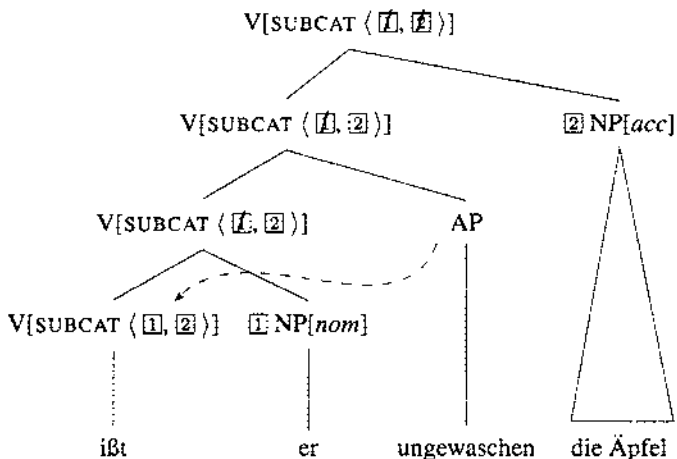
V[SUBCAT ⟨ $\cancel{\boxed{1}}$, $\cancel{\boxed{2}}$ ⟩]

V[SUBCAT ⟨ $\cancel{\boxed{1}}$, $\boxed{2}$ ⟩]

$\boxed{2}$ NP[*acc*]

V[SUBCAT ⟨ $\cancel{\boxed{1}}$, $\boxed{2}$ ⟩]

AP

V[SUBCAT ⟨ $\boxed{1}$, $\boxed{2}$ ⟩]

$\boxed{1}$ NP[*nom*]

ißt

er

ungewaschen

die Äpfel